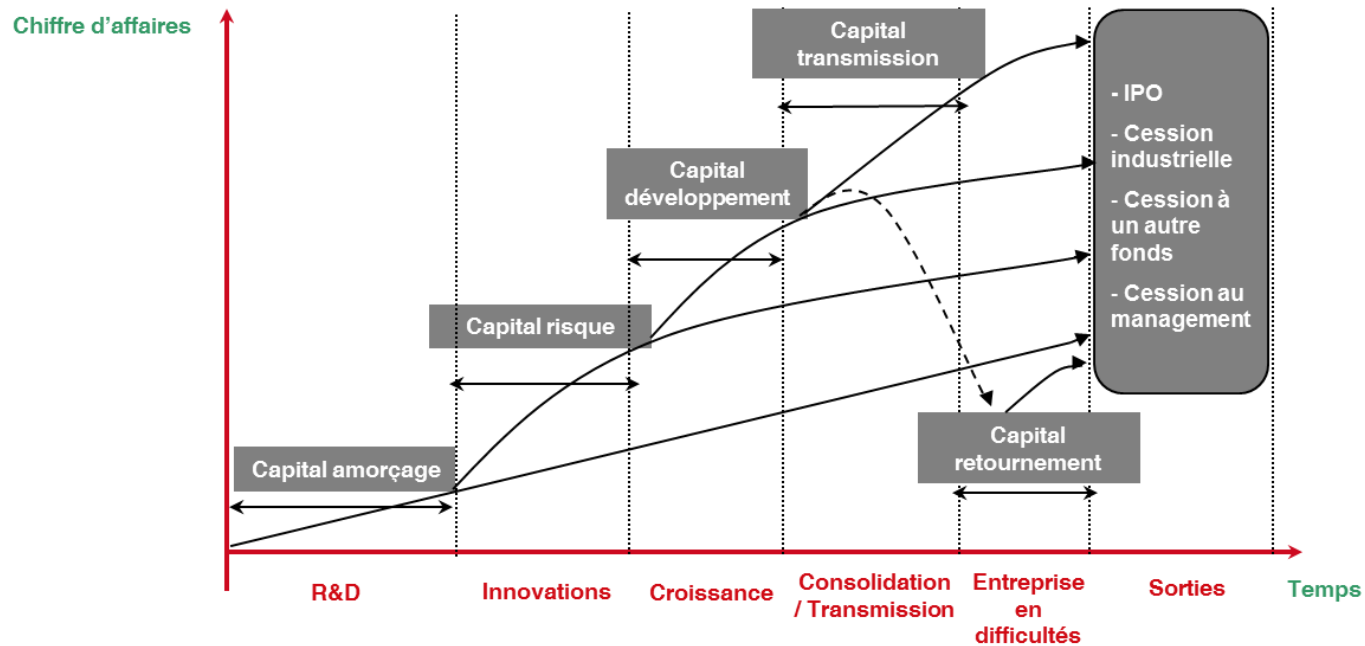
Chiffre d'affaires

Capital transmission

- IPO
- Cession industrielle
- Cession à un autre fonds
- Cession au management

Capital développement

Capital risque

Capital retournement

Capital amorçage

R&D

Innovations

Croissance

Consolidation / Transmission

Entreprise en difficultés

Sorties

Temps